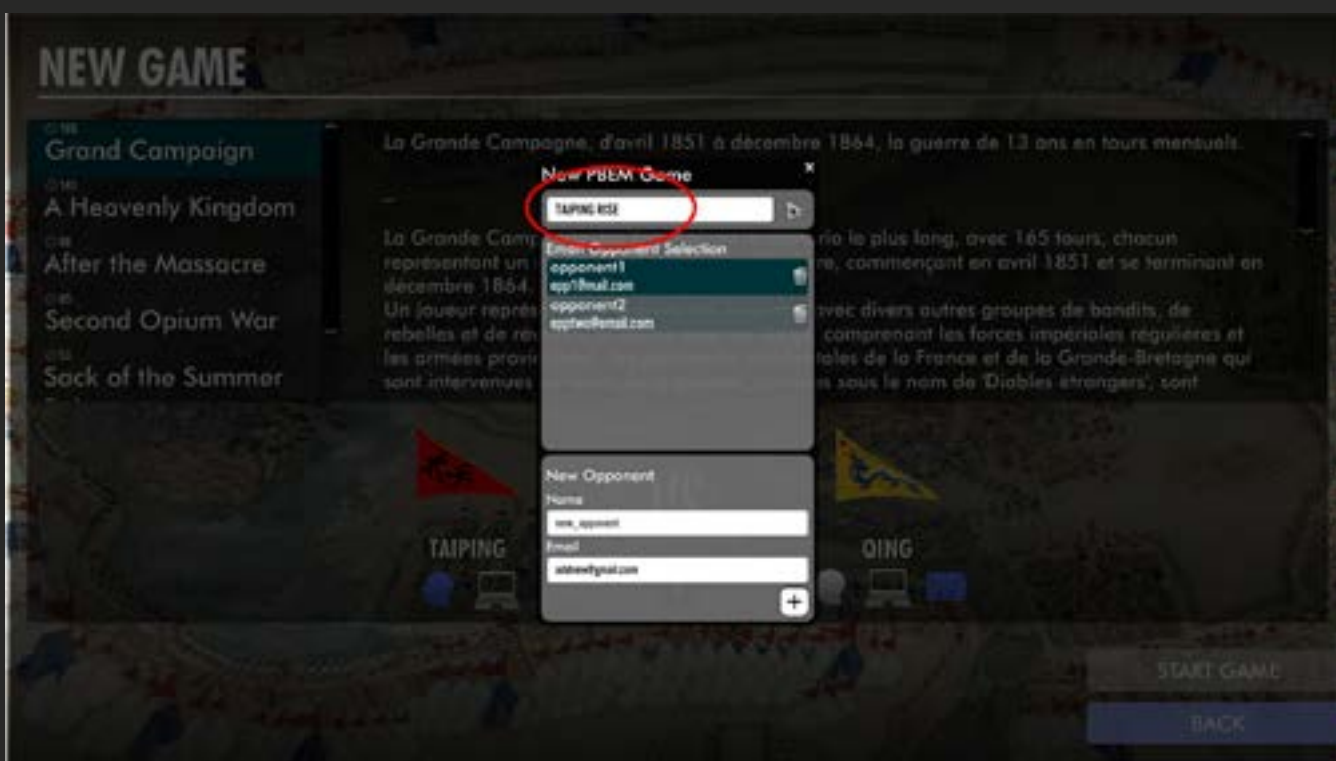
NEW GAME

Grand Campaign
A Heavenly Kingdom
After the Massacre
Second Opium War
Sack of the Summer

La Grande Campagne, d'avril 1851 à décembre 1864, la guerre de 13 ans en tours mensuels.

La Grande Camp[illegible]rio le plus long, avec 165 tours, chacun représentant un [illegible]re, commençant en avril 1851 et se terminant en décembre 1864.
Un joueur repres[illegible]vec divers autres groupes de bandits, de rebelles et de re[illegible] comprenant les forces impériales régulières et les armées provi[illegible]tales de la France et de la Grande-Bretagne qui sont intervenues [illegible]s sous le nom de 'Diables étrangers', sont

New PBEM Game
×
TAIPING RISE
Enter Opponent Selection
opponent1
opp1@mail.com
opponent2
opptwo@email.com

New Opponent
Name
new_opponent
Email
adnew@gmail.com
+

TAIPING
QING

START GAME
BACK